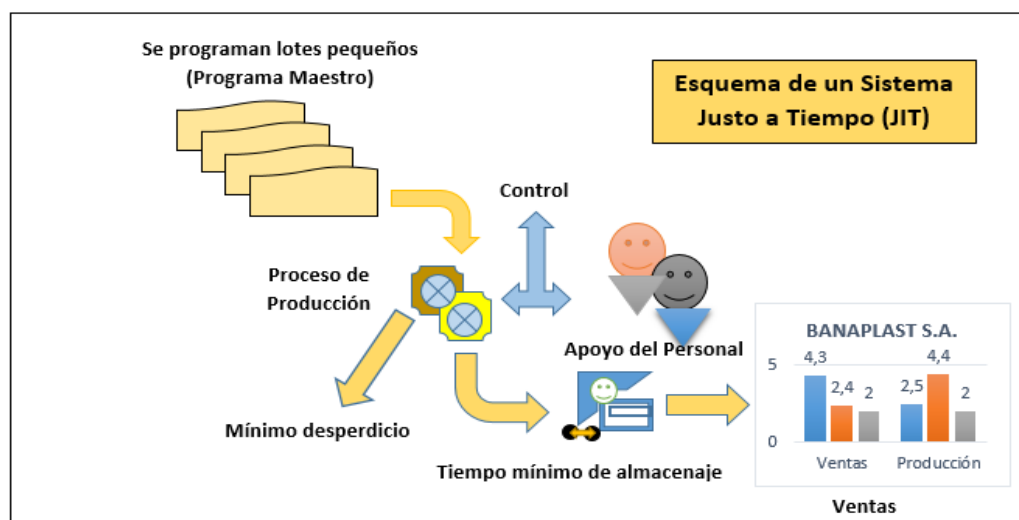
Se programan lotes pequeños (Programa Maestro)

Esquema de un Sistema Justo a Tiempo (JIT)

Control

Proceso de Producción

Apoyo del Personal

Mínimo desperdicio

Tiempo mínimo de almacenaje

BANAPLAST S.A.

5

0

4,3

2,4

2

2,5

4,4

2

Ventas

Producción

Ventas